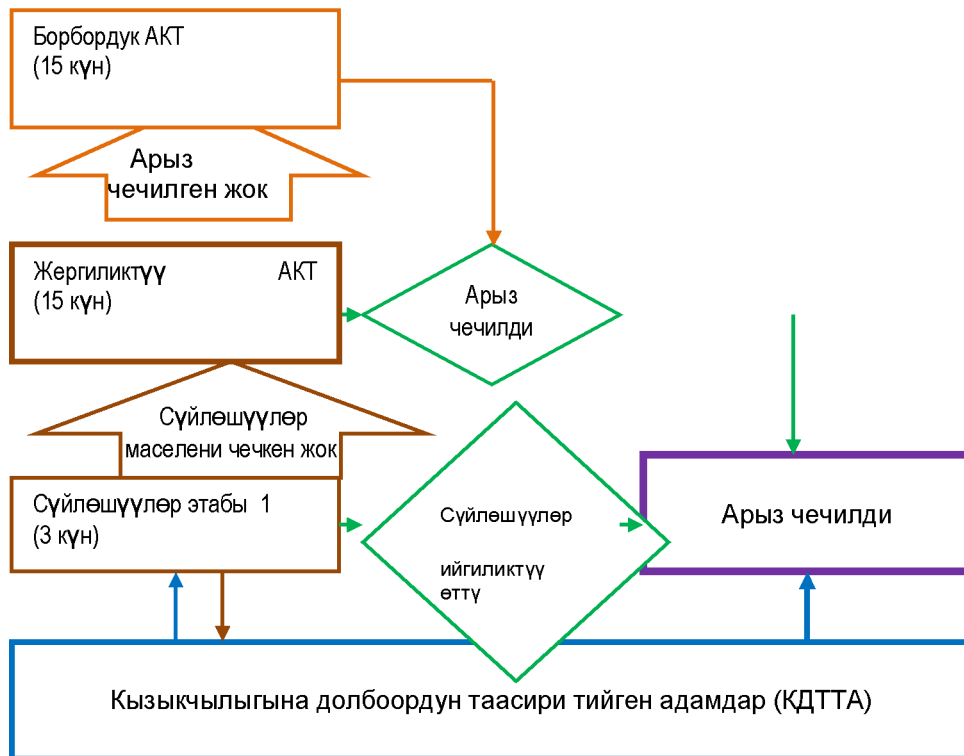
Борбордук АКТ
(15 күн)

Арыз
чечилген жок

Жергиликтүү АКТ
(15 күн)

Арыз
чечилди

Сүйлөшүүлөр
маселени чечкен жок

Сүйлөшүүлөр этабы 1
(3 күн)

Сүйлөшүүлөр

ийгиликтүү
өттү

Арыз чечилди

Кызыкчылыгына долбоордун таасири тийген адамдар (КДТТА)